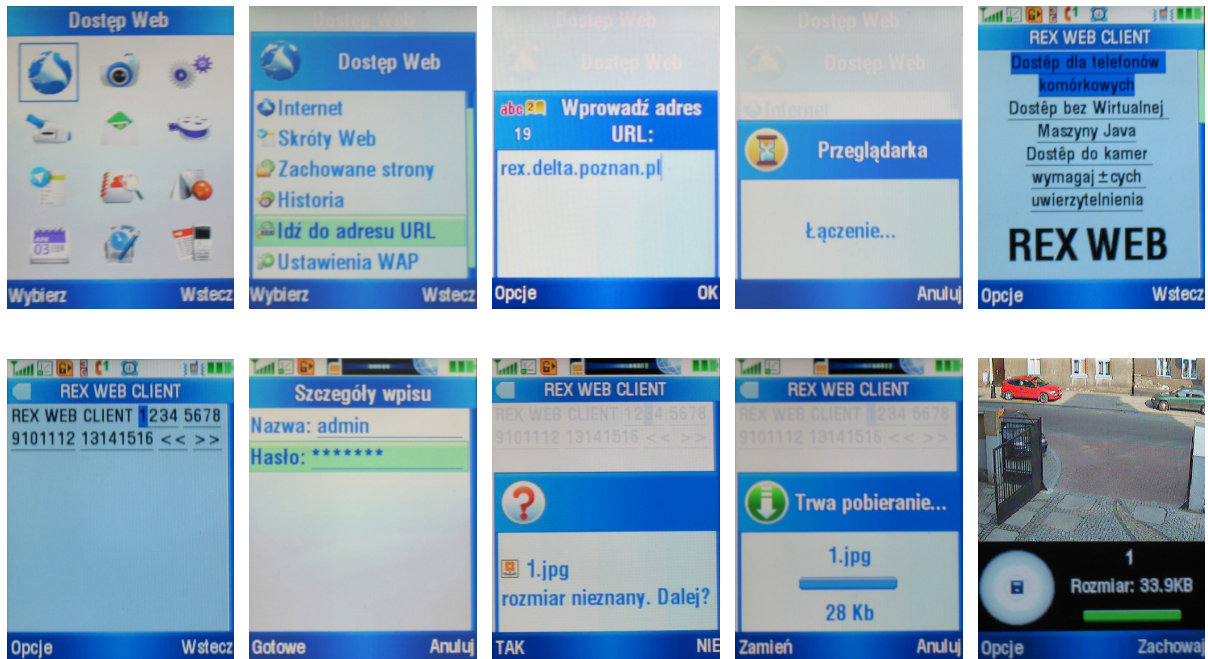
Dostęp Web

Wybierz Wstecz

Dostęp Web

Internet
Skróty Web
Zachowane strony
Historia
Idź do adresu URL
Ustawienia WAP

Wybierz Wstecz

Dostęp Web

abc 19 Wprowadź adres URL:

rex.delta.poznan.pl

Opcje OK

Dostęp Web

Przeglądarka

Łączenie...

Anuluj

REX WEB CLIENT

Dostęp dla telefonów komórkowych
Dostęp bez Wirtualnej Maszyny Java
Dostęp do kamer wymagaj±cych uwierzytelnienia

REX WEB

Opcje Wstecz

REX WEB CLIENT

REX WEB CLIENT 1234 5678 9101112 13141516 << >>

Opcje Wstecz

Szczegóły wpisu

Nazwa: admin
Hasło: *******

Gotowe Anuluj

REX WEB CLIENT

REX WEB CLIENT 1234 5678 9101112 13141516 << >>

1.jpg
rozmiar nieznany. Dalej?

TAK NIE

REX WEB CLIENT

REX WEB CLIENT 1234 5678 9101112 13141516 << >>

Trwa pobieranie...

1.jpg
28 Kb

Zamień Anuluj

1
Rozmiar: 33.9KB

Opcje Zachowaj